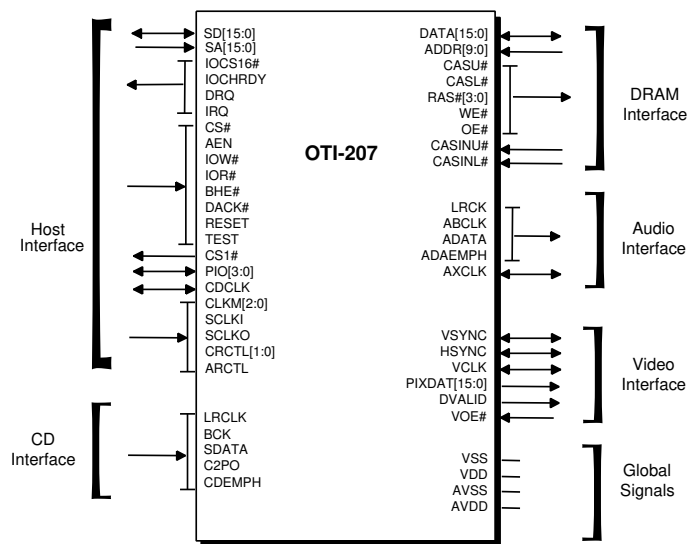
OTI-207

SD[15:0]
SA[15:0]
IOCS16#
IOCHRDY
DRQ
IRQ
CS#
AEN
IOW#
IOR#
BHE#
DACK#
RESET
TEST
CS1#
PIO[3:0]
CDCLK
CLKM[2:0]
SCLKI
SCLKO
CRCTL[1:0]
ARCTL

LRCLK
BCK
SDATA
C2PO
CDEMPH

DATA[15:0]
ADDR[9:0]
CASU#
CASL#
RAS#[3:0]
WE#
OE#
CASINU#
CASINL#

LRCK
ABCLK
ADATA
ADAEMPH
AXCLK

VSYNC
HSYNC
VCLK
PIXDAT[15:0]
DVALID
VOE#

VSS
VDD
AVSS
AVDD

Host Interface

CD Interface

DRAM Interface

Audio Interface

Video Interface

Global Signals